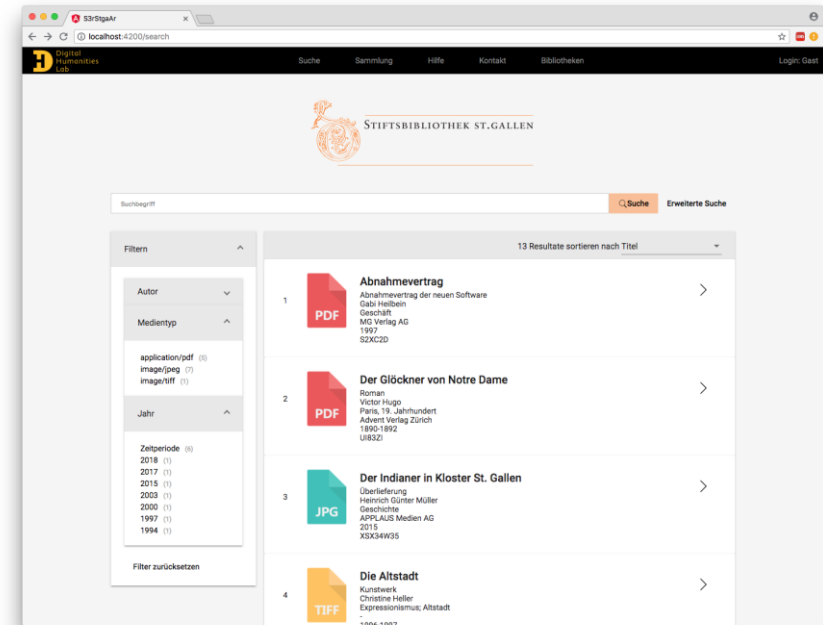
S3rStgaAr

localhost:4200/search

Digital Humanities Lab

Suche Sammlung Hilfe Kontakt Bibliotheken Login: Gast

Stiftsbibliothek St.Gallen

Suchbegriff

Suche

Erweiterte Suche

Filtern

Autor

Medientyp

application/pdf (8)
image/jpeg (7)
image/tiff (1)

Jahr

Zeitperiode (6)
2018 (1)
2017 (1)
2015 (1)
2003 (1)
2000 (1)
1997 (1)
1994 (1)

Filter zurücksetzen

13 Resultate sortieren nach Titel

1
PDF
Abnahmevertrag
Abnahmevertrag der neuen Software
Gabi Heilbein
Geschäft
MG Verlag AG
1997
S2XC2D

2
PDF
Der Glöckner von Notre Dame
Roman
Victor Hugo
Paris, 19. Jahrhundert
Advent Verlag Zürich
1890-1892
UI83ZI

3
JPG
Der Indianer in Kloster St. Gallen
Überlieferung
Heinrich Günter Müller
Geschichte
APPLAUS Medien AG
2015
XSX34W35

4
TIFF
Die Altstadt
Kunstwerk
Christine Heller
Expressionismus; Altstadt
-
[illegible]